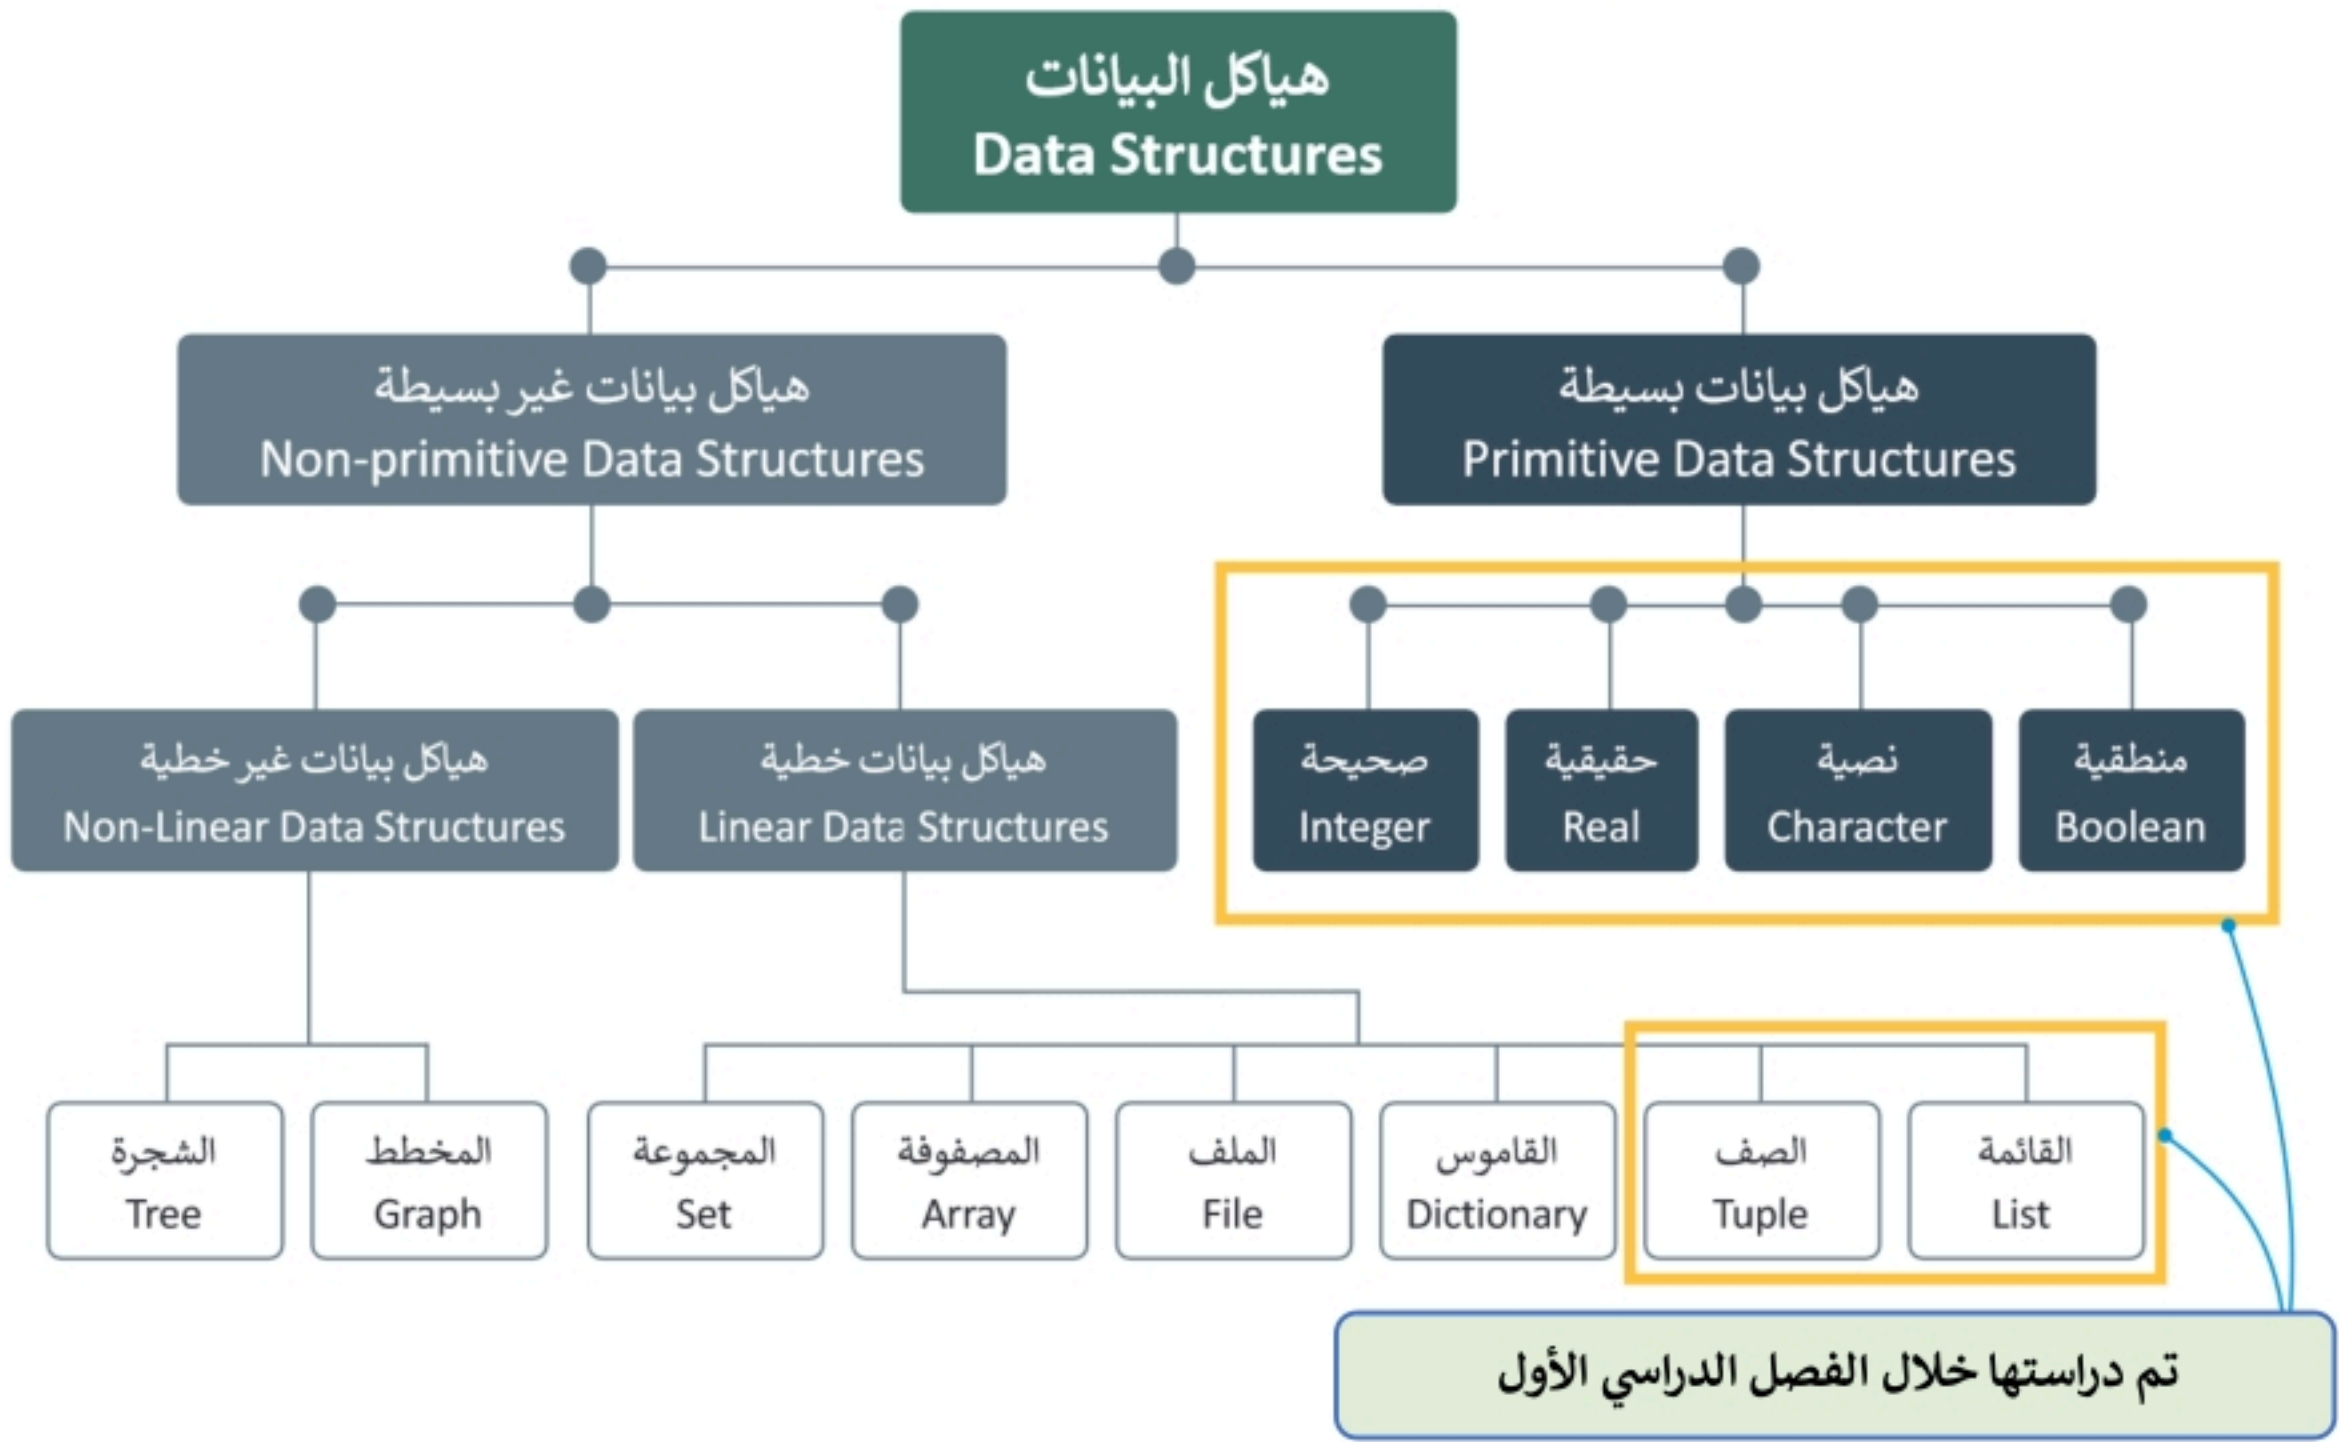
هياكل البيانات
Data Structures

هياكل بيانات بسيطة
Primitive Data Structures

هياكل بيانات غير بسيطة
Non-primitive Data Structures

منطقية
Boolean

نصية
Character

حقيقية
Real

صحيحة
Integer

هياكل بيانات خطية
Linear Data Structures

هياكل بيانات غير خطية
Non-Linear Data Structures

القائمة
List

الصف
Tuple

القاموس
Dictionary

الملف
File

المصفوفة
Array

المجموعة
Set

المخطط
Graph

الشجرة
Tree

تم دراستها خلال الفصل الدراسي الأول